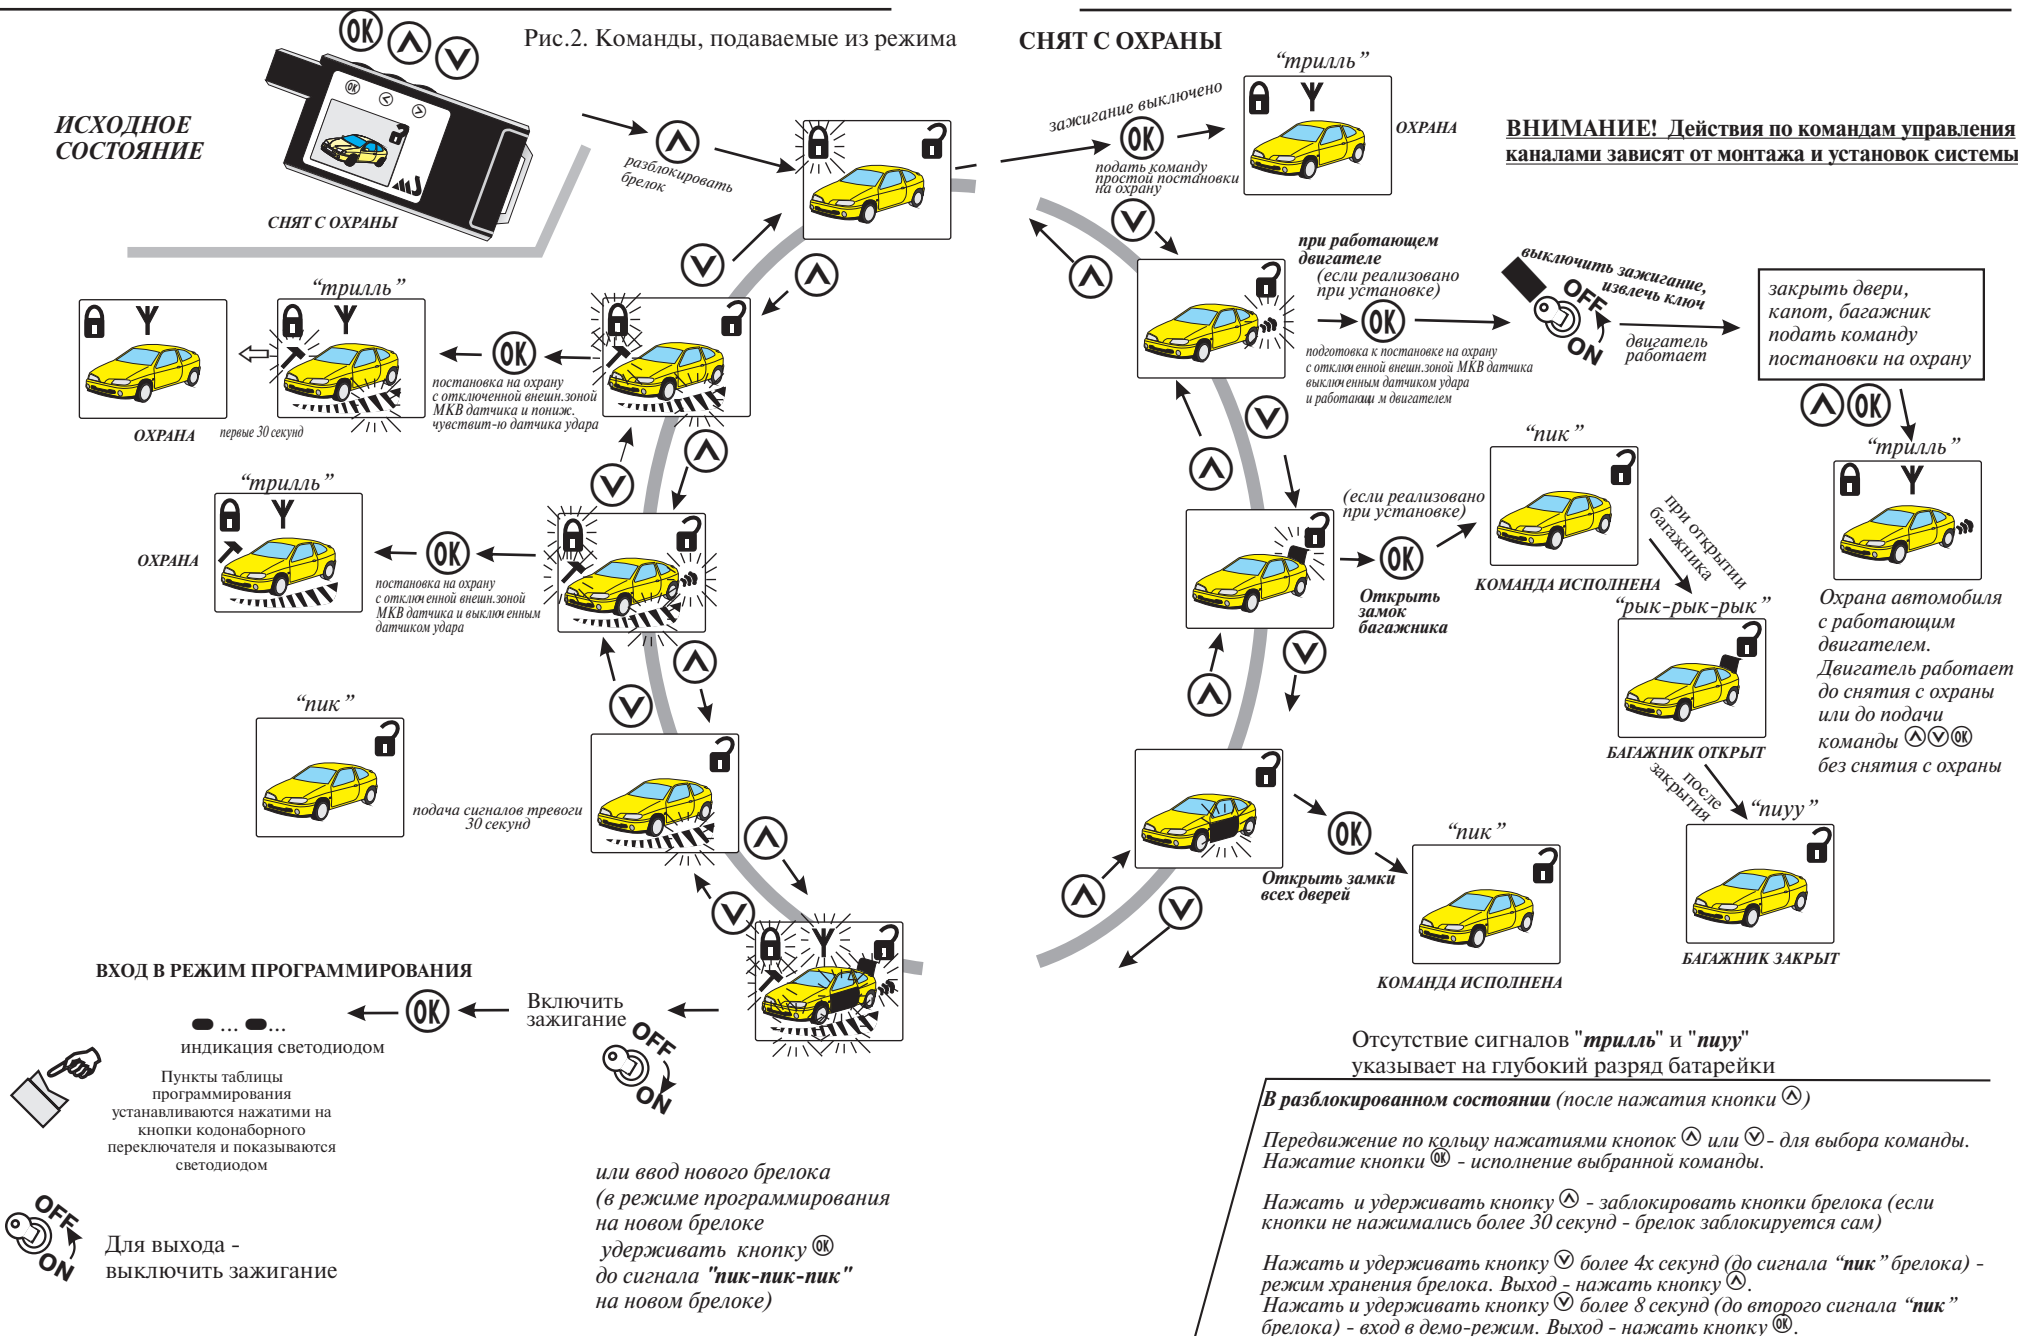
Рис.2. Команды, подаваемые из режима СНЯТ С ОХРАНЫ

ИСХОДНОЕ СОСТОЯНИЕ

СНЯТ С ОХРАНЫ

разблокировать брелок

зажигание выключено

подать команду простой постановки на охрану

“трилль”

ОХРАНА

ВНИМАНИЕ! Действия по командам управления каналами зависят от монтажа и установок системы

при работающем двигателе (если реализовано при установке)

подготовка к постановке на охрану с отключенной внеш.зоной МКВ датчика выключенным датчиком удара и работающим двигателем

выключить зажигание, извлечь ключ

OFF ON

двигатель работает

закрыть двери, капот, багажник подать команду постановки на охрану

“трилль”

Охрана автомобиля с работающим двигателем. Двигатель работает до снятия с охраны или до подачи команды без снятия с охраны

“трилль”

ОХРАНА

первые 30 секунд

постановка на охрану с отключенной внеш.зоной МКВ датчика и пониж. чувствит-ю датчика удара

“трилль”

ОХРАНА

постановка на охрану с отключенной внеш.зоной МКВ датчика и выключенным датчиком удара

(если реализовано при установке)

Открыть замок багажника

“пик”

КОМАНДА ИСПОЛНЕНА

при открытии багажника

“рык-рык-рык”

БАГАЖНИК ОТКРЫТ

после закрытия

“пиуу”

БАГАЖНИК ЗАКРЫТ

“пик”

подача сигналов тревоги 30 секунд

Открыть замки всех дверей

“пик”

КОМАНДА ИСПОЛНЕНА

ВХОД В РЕЖИМ ПРОГРАММИРОВАНИЯ

... ...
индикация светодиодом

Включить зажигание

OFF ON

Пункты таблицы программирования устанавливаются нажатими на кнопки кодонаборного переключателя и показываются светодиодом

OFF ON

Для выхода - выключить зажигание

или ввод нового брелока (в режиме программирования на новом брелоке удерживать кнопку до сигнала "пик-пик-пик" на новом брелоке)

Отсутствие сигналов "трилль" и "пиуу" указывает на глубокий разряд батарейки

В разблокированном состоянии (после нажатия кнопки)

Передвижение по кольцу нажатиями кнопок или - для выбора команды. Нажатие кнопки - исполнение выбранной команды.

Нажать и удерживать кнопку - заблокировать кнопки брелока (если кнопки не нажимались более 30 секунд - брелок заблокируется сам)

Нажать и удерживать кнопку более 4х секунд (до сигнала “пик” брелока) - режим хранения брелока. Выход - нажать кнопку.
Нажать и удерживать кнопку более 8 секунд (до второго сигнала “пик” брелока) - вход в демо-режим. Выход - нажать кнопку.